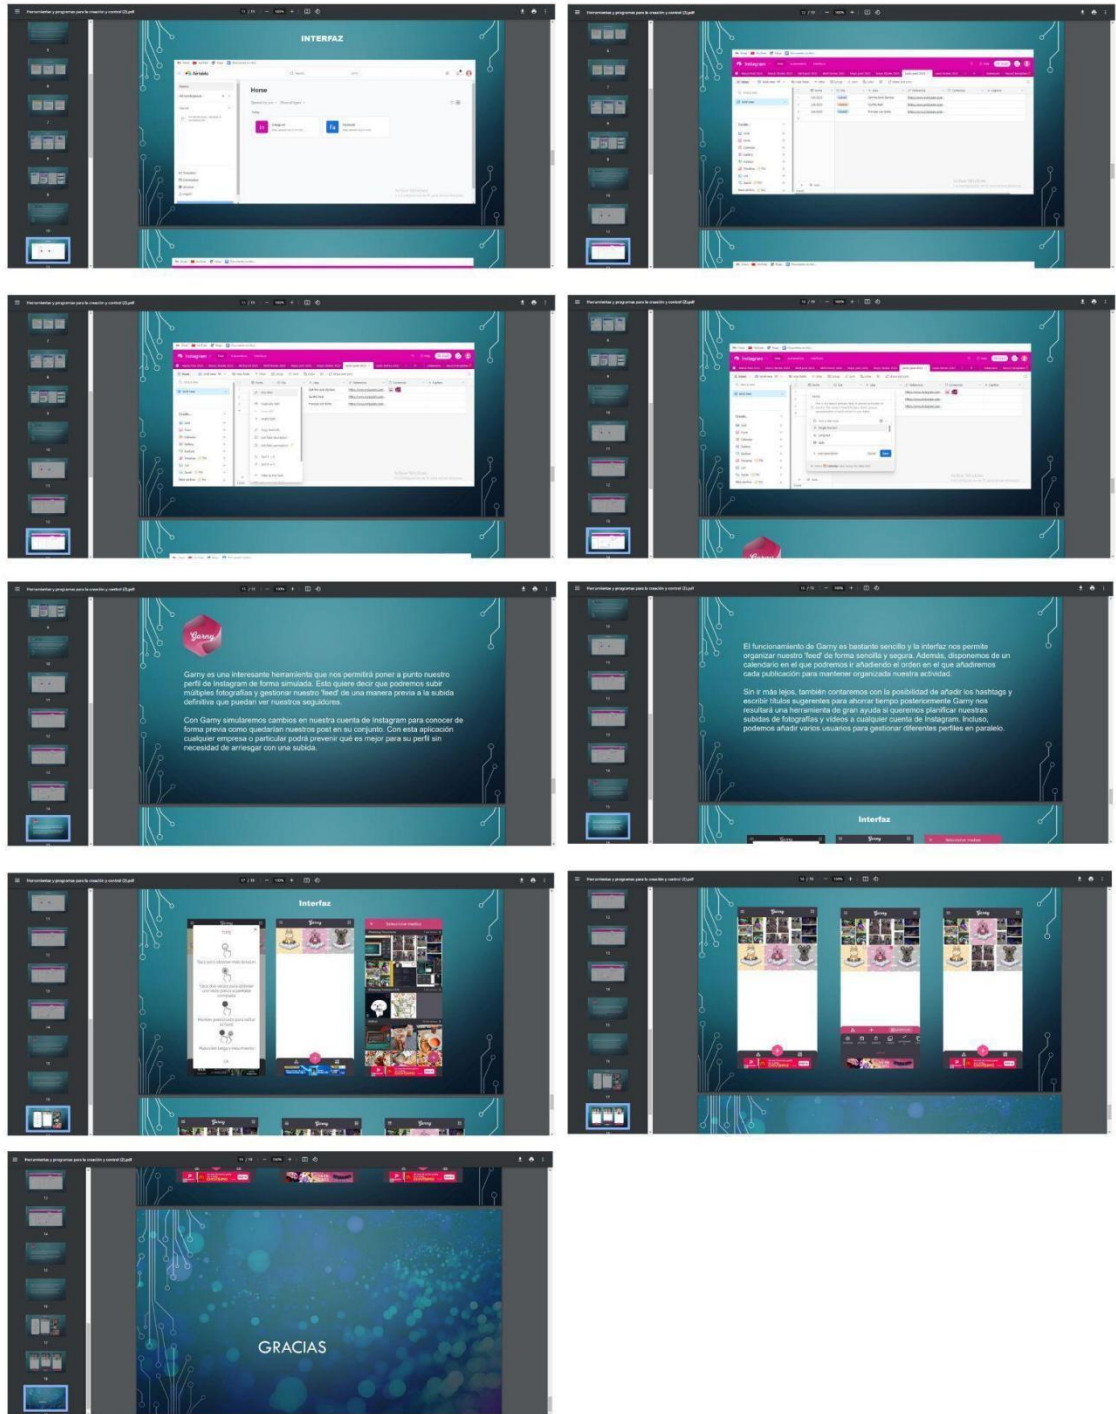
Herramientas y programas para la creación y control (2).pdf

INTERFAZ

Home

Instagram

Facebook

Instagram

Garny

Garny es una interesante herramienta que nos permitirá poner a punto nuestro perfil de Instagram de forma simulada. Esto quiere decir que podremos subir múltiples fotografías y gestionar nuestro 'feed' de una manera previa a la subida definitiva que puedan ver nuestros seguidores.

Con Garny simularemos cambios en nuestra cuenta de instagram para conocer de forma previa como quedarían nuestros post en su conjunto. Con esta aplicación cualquier empresa o particular podrá prevenir qué es mejor para su perfil sin necesidad de arriesgar con una subida.

El funcionamiento de Garny es bastante sencillo y la interfaz nos permite organizar nuestro 'feed' de forma sencilla y segura. Además, disponemos de un calendario en el que podremos ir añadiendo el orden en el que añadiremos cada publicación para mantener organizada nuestra actividad.

Sin ir más lejos, también contaremos con la posibilidad de añadir los hashtags y escribir títulos sugerentes para ahorrar tiempo posteriormente Garny nos resultará una herramienta de gran ayuda si queremos planificar nuestras subidas de fotografías y vídeos a cualquier cuenta de Instagram. Incluso, podemos añadir varios usuarios para gestionar diferentes perfiles en paralelo.

Interfaz

Garny

Interfaz

Garny

Seleccionar medios

Garny

GRACIAS